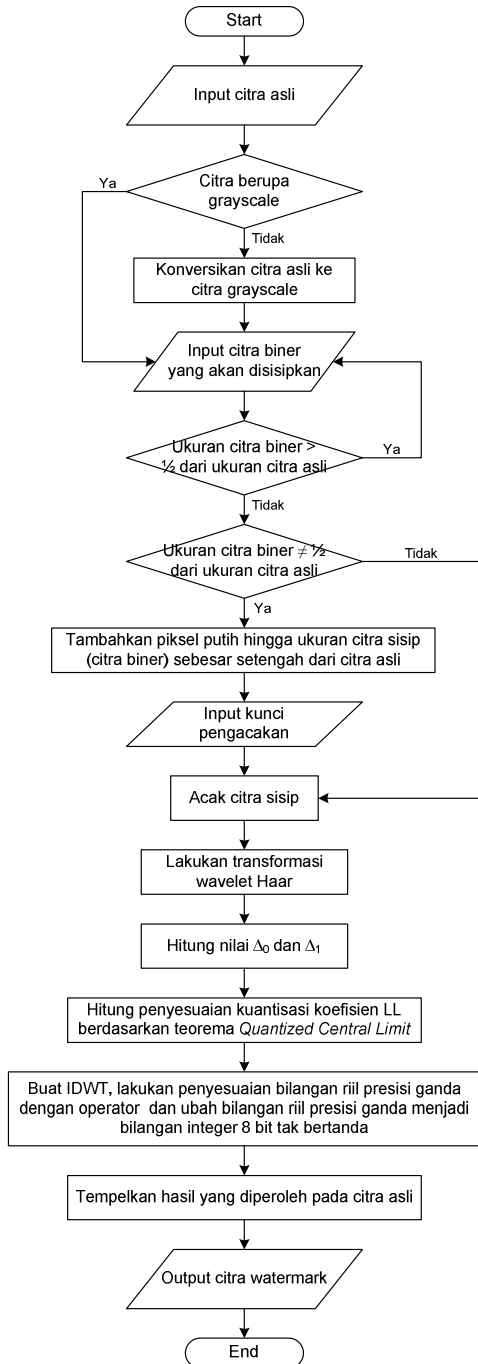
Start

Input citra asli

Citra berupa grayscale

Ya

Tidak

Konversikan citra asli ke citra grayscale

Input citra biner yang akan disisipkan

Ukuran citra biner > ½ dari ukuran citra asli

Ya

Tidak

Ukuran citra biner ≠ ½ dari ukuran citra asli

Tidak

Ya

Tambahkan piksel putih hingga ukuran citra sisip (citra biner) sebesar setengah dari citra asli

Input kunci pengacakan

Acak citra sisip

Lakukan transformasi wavelet Haar

Hitung nilai $\Delta_0$ dan $\Delta_1$

Hitung penyesuaian kuantisasi koefisien LL berdasarkan teorema *Quantized Central Limit*

Buat IDWT, lakukan penyesuaian bilangan riil presisi ganda dengan operator dan ubah bilangan riil presisi ganda menjadi bilangan integer 8 bit tak bertanda

Tempelkan hasil yang diperoleh pada citra asli

Output citra watermark

End